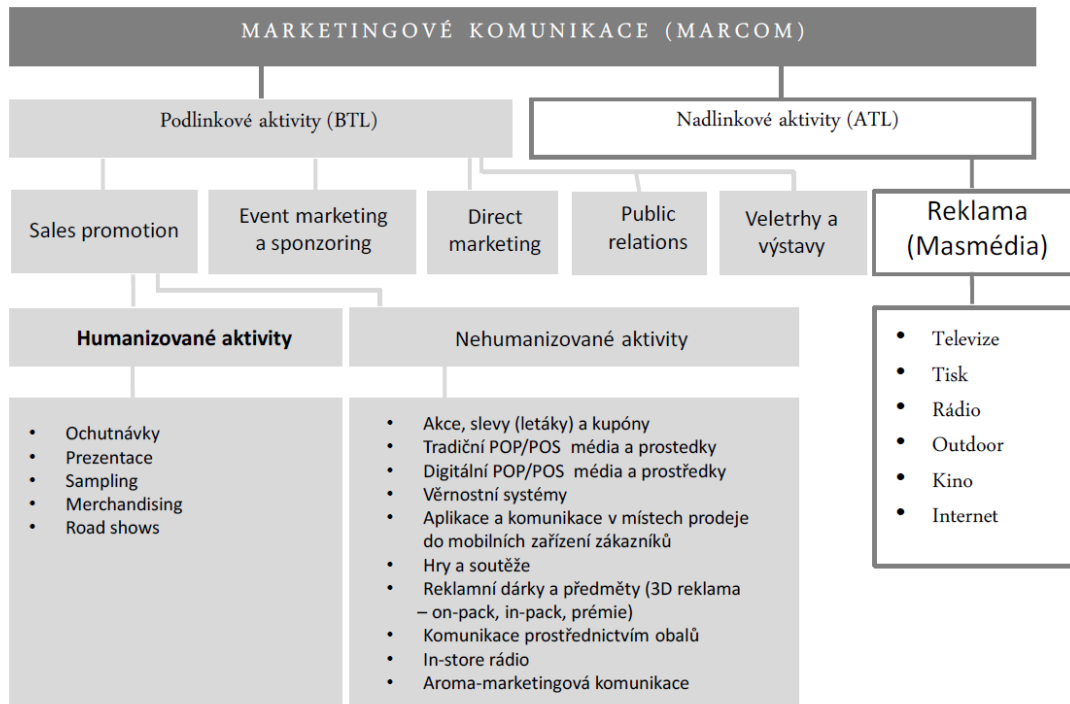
MARKETINGOVÉ KOMUNIKACE (MARCOM)

Podlinkové aktivity (BTL)

Nadlinkové aktivity (ATL)

Sales promotion

Event marketing a sponzoring

Direct marketing

Public relations

Veletrhy a výstavy

Reklama (Masmédia)

Humanizované aktivity

Nehumanizované aktivity

- Televize
- Tisk
- Rádio
- Outdoor
- Kino
- Internet

- Ochutnávky
- Prezentace
- Sampling
- Merchandising
- Road shows

- Akce, slevy (letáky) a kupóny
- Tradiční POP/POS média a prostedky
- Digitální POP/POS média a prostředky
- Věrnostní systémy
- Aplikace a komunikace v místech prodeje do mobilních zařízení zákazníků
- Hry a soutěže
- Reklamní dárky a předměty (3D reklama – on-pack, in-pack, prémie)
- Komunikace prostřednictvím obalů
- In-store rádio
- Aroma-marketingová komunikace